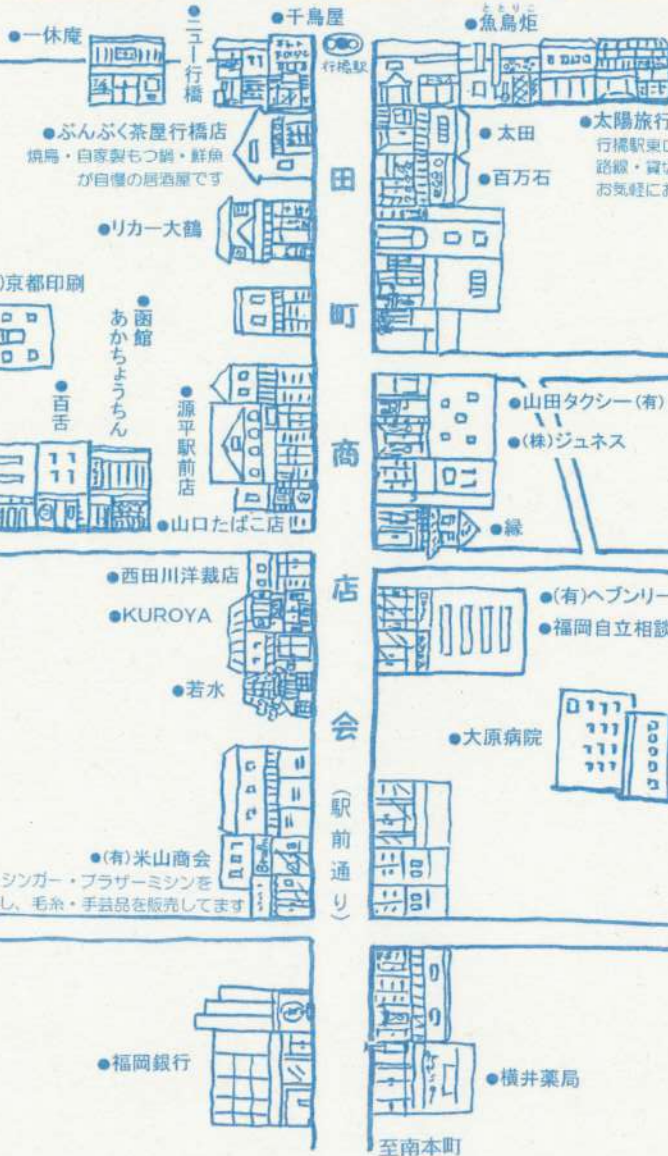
●一休庵
●ニュー行橋
●千鳥屋
行橋駅
とりこ
●魚鳥炬
●ぶんぶく茶屋行橋店
焼鳥・自家製もつ鍋・鮮魚が自慢の居酒屋です
●太田
●太陽旅行
行橋駅東口
路線・貸
お気軽にお
●百万石
●リカー大鶴
)京都印刷
●函館あかちょうちん
●百舌
●源平駅前店
田
町
商
店
会
(駅前通り)
●山田タクシー(有)
●(株)ジュネス
●山口たばこ店
●縁
●西田川洋裁店
●KUROYA
●(有)ヘブンリー
●福岡自立相談
●若水
●大原病院
●(有)米山商会
シンガー・ブラザーミシンを
し、毛糸・手芸品を販売してます
●福岡銀行
●横井薬局
至南本町